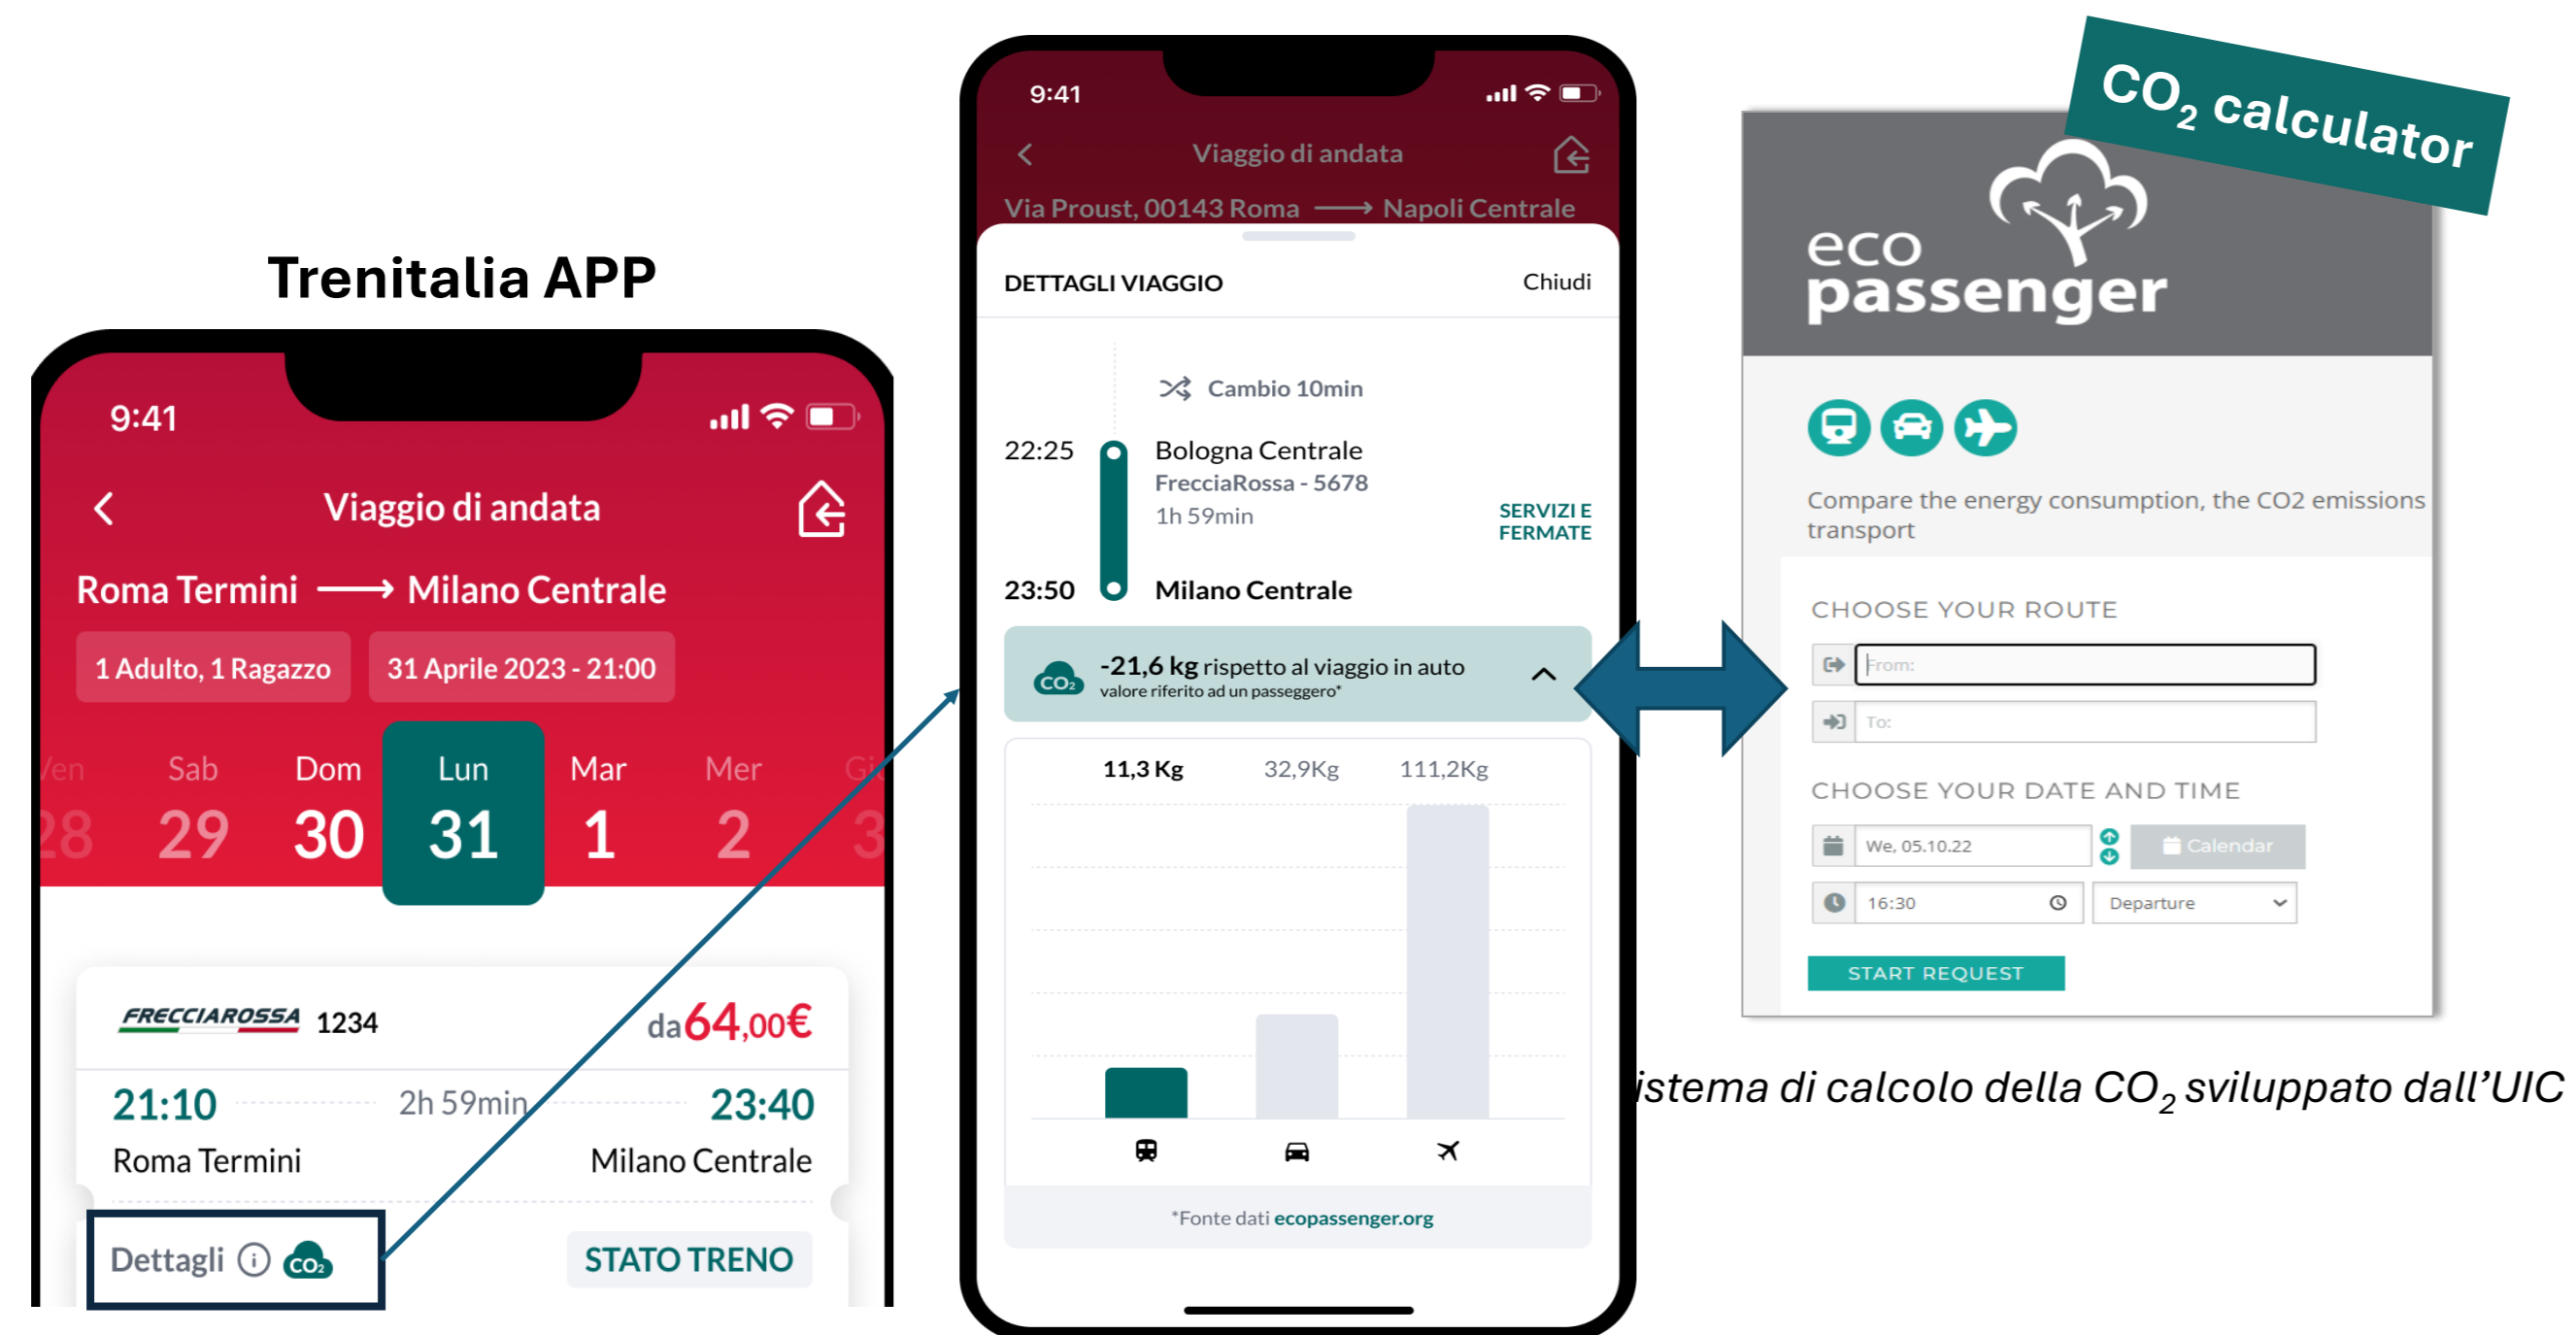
Trenitalia APP

9:41

Viaggio di andata

Roma Termini ⟶ Milano Centrale

1 Adulto, 1 Ragazzo

31 Aprile 2023 - 21:00

Ven 28 | Sab 29 | Dom 30 | Lun 31 | Mar 1 | Mer 2 | Gi 3

FRECCIAROSSA 1234

da 64,00€

21:10 2h 59min 23:40

Roma Termini Milano Centrale

Dettagli $CO_2$

STATO TRENO

9:41

Viaggio di andata

Via Proust, 00143 Roma ⟶ Napoli Centrale

DETTAGLI VIAGGIO

Chiudi

Cambio 10min

22:25 Bologna Centrale

FrecciaRossa - 5678

1h 59min

SERVIZI E FERMATE

23:50 Milano Centrale

$CO_2$ -21,6 kg rispetto al viaggio in auto

valore riferito ad un passeggero*

| 11,3 Kg | 32,9Kg | 111,2Kg |
|---|---|---|

*Fonte dati ecopassenger.org

$CO_2$ calculator

eco passenger

Compare the energy consumption, the CO2 emissions transport

CHOOSE YOUR ROUTE

From:

To:

CHOOSE YOUR DATE AND TIME

We, 05.10.22

Calendar

16:30

Departure

START REQUEST

istema di calcolo della $CO_2$ sviluppato dall'UIC